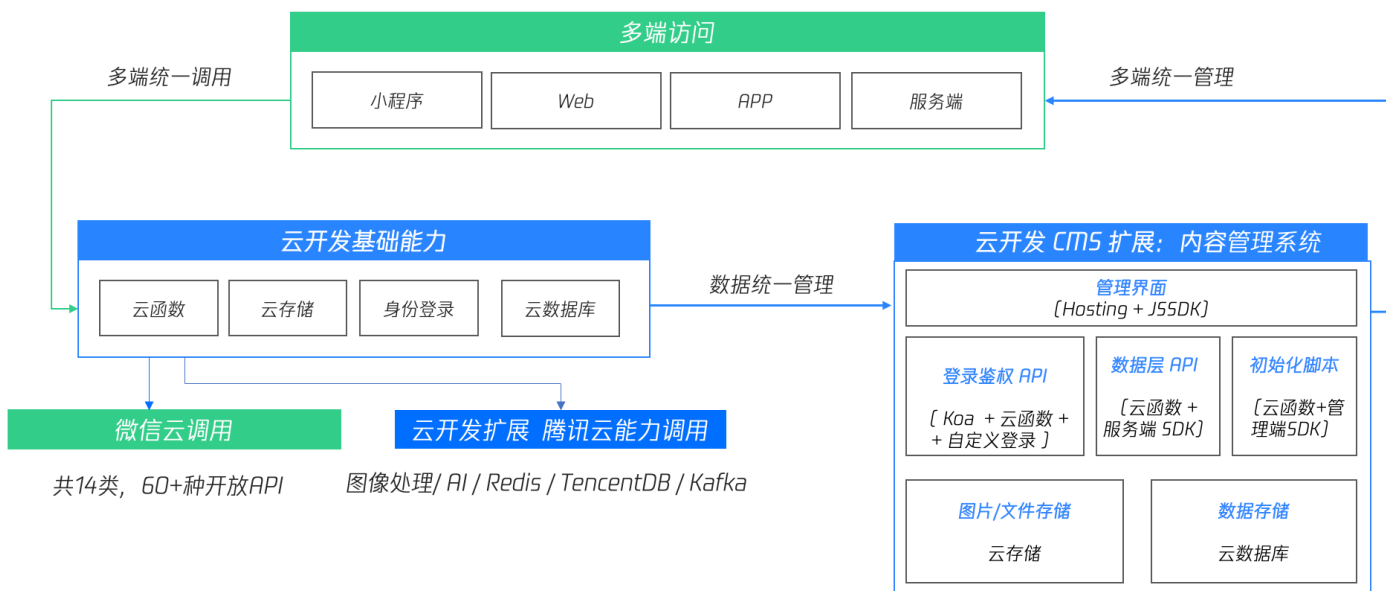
多端访问

多端统一调用

小程序

Web

APP

服务端

多端统一管理

云开发基础能力

云函数

云存储

身份登录

云数据库

数据统一管理

云开发 CMS 扩展：内容管理系统

管理界面
（Hosting + JSSDK）

登录鉴权 API

（Koa + 云函数 + + 自定义登录）

数据层 API

（云函数 + 服务端 SDK）

初始化脚本

（云函数+管理端SDK）

图片/文件存储

云存储

数据存储

云数据库

微信云调用

共14类，60+种开放API

云开发扩展 腾讯云能力调用

图像处理/ AI / Redis / TencentDB / Kafka